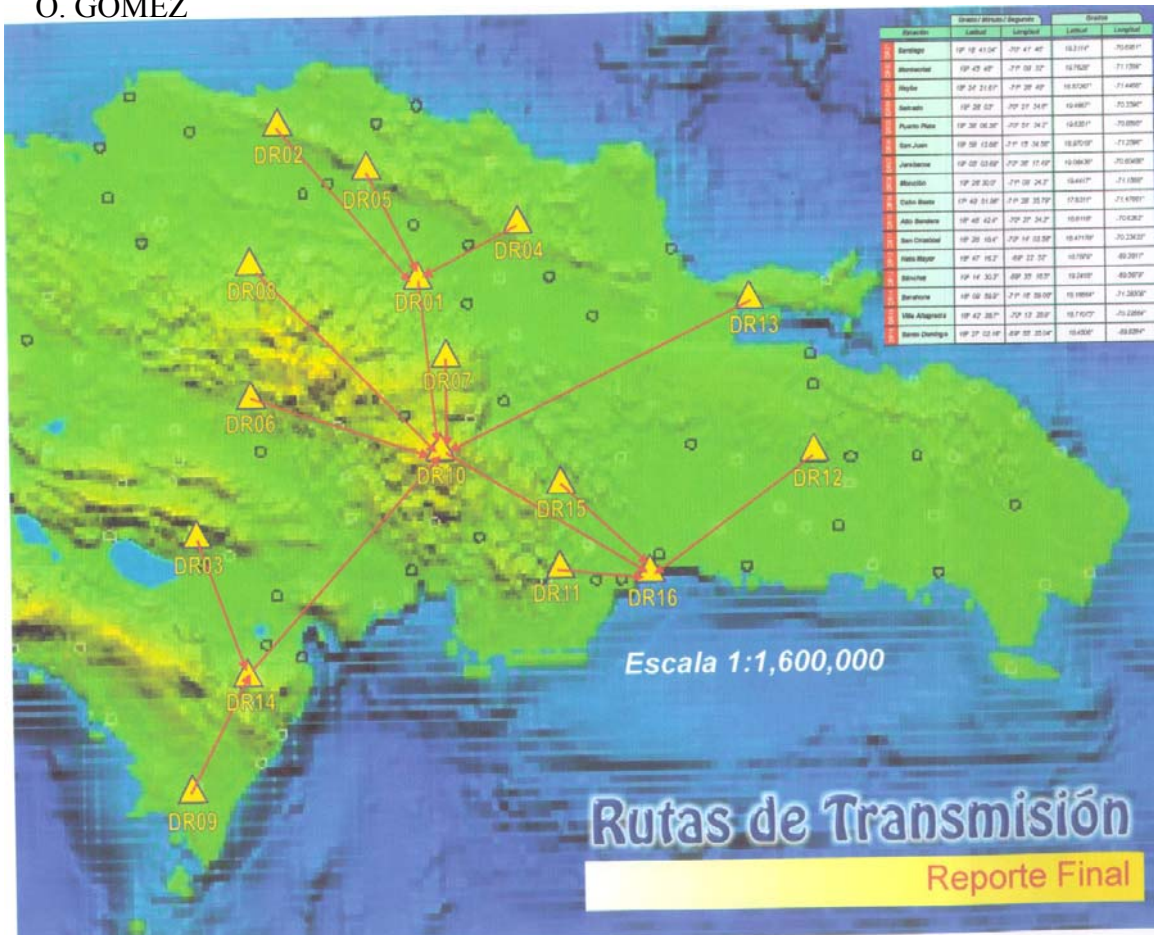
O. GOMEZ

| | Grados/Minutos/Segundos | | Grados | |
|---|---|---|---|---|
| Estación | Latitud | Longitud | Latitud | Longitud |
| Santiago | 19° 18' 41.04" | -70° 41' 46" | 19.3114° | -70.6961° |
| Montecristi | 19° 45' 48" | -71° 09' 32" | 19.7626° | -71.1589° |
| Majibo | 19° 34' 31.61" | -71° 26' 48" | 19.5754° | -71.4466° |
| Salcedo | 19° 28' 03" | -70° 21' 34.9" | 19.4667° | -70.3596° |
| Puerto Plata | 19° 38' 06.36" | -70° 51' 34.2" | 19.6351° | -70.8595° |
| San Juan | 18° 59' 13.68" | -71° 15' 34.56" | 18.9705° | -71.2596° |
| Jarabacoa | 19° 05' 03.69" | -70° 38' 17.43" | 19.0843° | -70.6048° |
| Mao | 19° 26' 30.0" | -71° 08' 24.3" | 19.4417° | -71.1399° |
| Cabo Rojo | 17° 43' 01.08" | -71° 28' 35.79" | 17.8311° | -71.4765° |
| Alto Bandera | 18° 48' 42.4" | -70° 37' 34.2" | 18.8118° | -70.6262° |
| San Cristóbal | 18° 28' 10.4" | -70° 14' 03.58" | 18.4711° | -70.2343° |
| Hato Mayor | 18° 47' 16.3" | -69° 22' 35" | 18.7878° | -69.3597° |
| Sánchez | 19° 14' 30.5" | -69° 35' 18.5" | 19.2418° | -69.5879° |
| Barahona | 18° 09' 59.8" | -71° 16' 59.05" | 18.1666° | -71.2830° |
| Villa Altagracia | 18° 42' 39.7" | -70° 13' 28.6" | 18.7107° | -70.2254° |
| Santo Domingo | 18° 27' 02.16" | -69° 55' 35.04" | 18.4506° | -69.9264° |

DR02
DR05
DR04
DR08
DR01
DR13
DR07
DR06
DR10
DR12
DR15
DR03
DR11
DR16
DR14
DR09

Escala 1:1,600,000

Rutas de Transmisión

Reporte Final